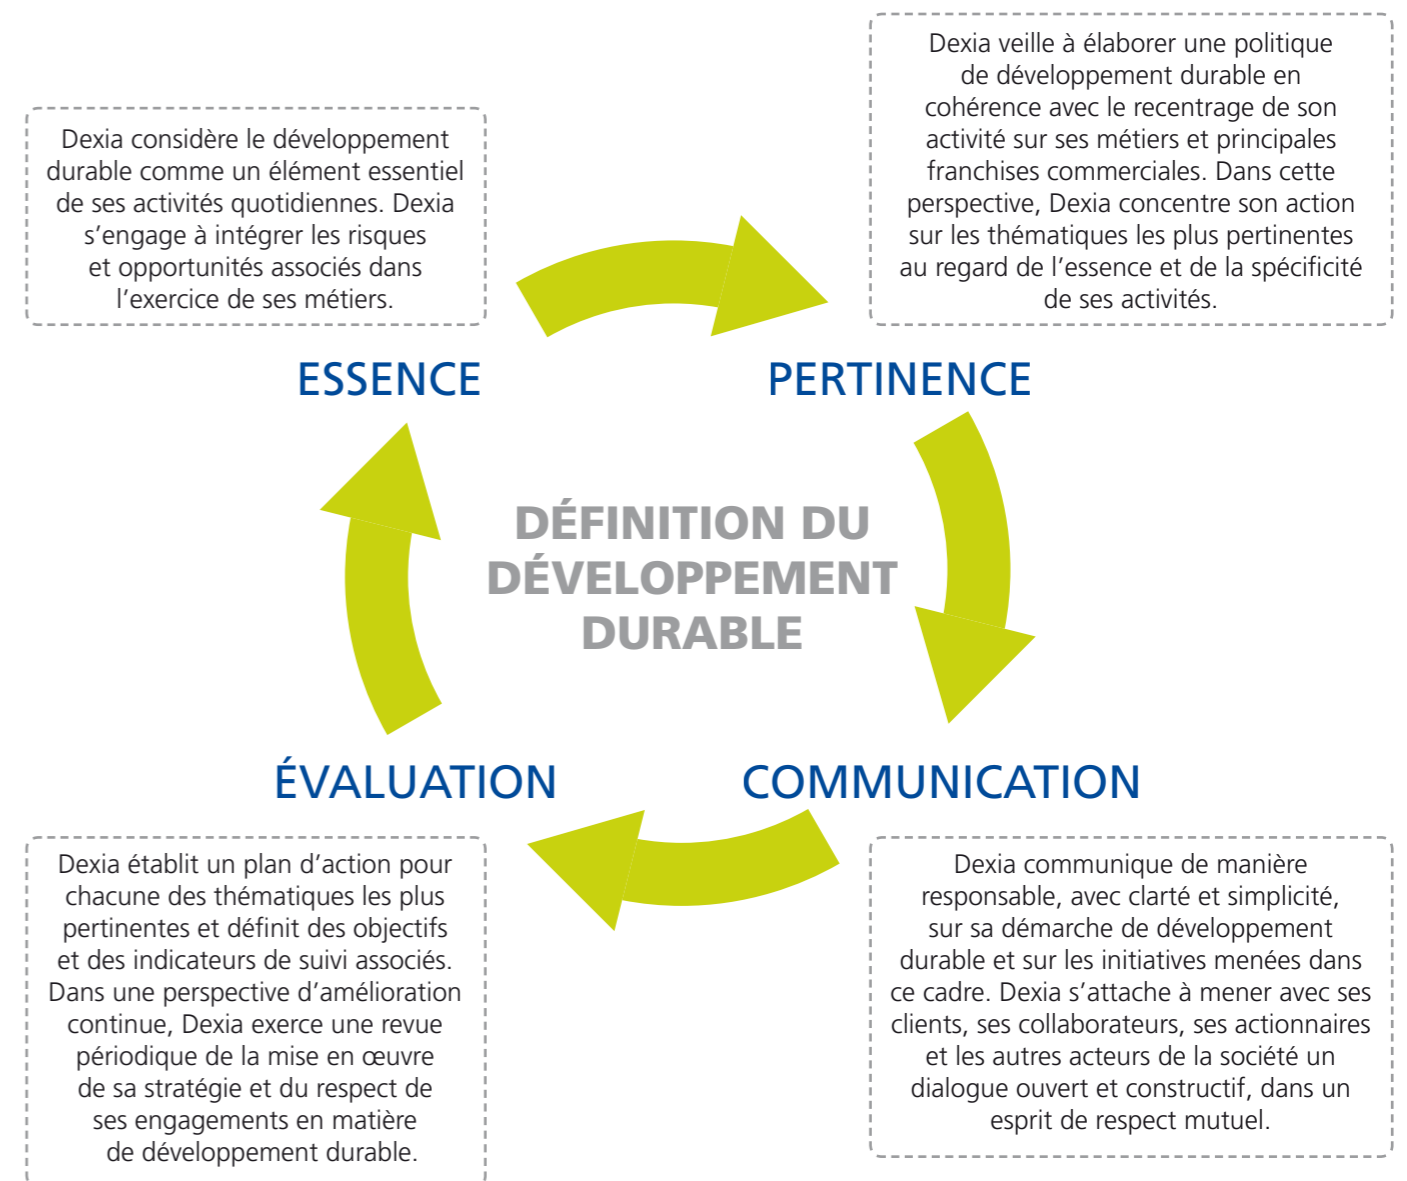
Dexia considère le développement durable comme un élément essentiel de ses activités quotidiennes. Dexia s'engage à intégrer les risques et opportunités associés dans l'exercice de ses métiers.

Dexia veille à élaborer une politique de développement durable en cohérence avec le recentrage de son activité sur ses métiers et principales franchises commerciales. Dans cette perspective, Dexia concentre son action sur les thématiques les plus pertinentes au regard de l'essence et de la spécificité de ses activités.

ESSENCE

PERTINENCE

DÉFINITION DU DÉVELOPPEMENT DURABLE

ÉVALUATION

COMMUNICATION

Dexia établit un plan d'action pour chacune des thématiques les plus pertinentes et définit des objectifs et des indicateurs de suivi associés. Dans une perspective d'amélioration continue, Dexia exerce une revue périodique de la mise en œuvre de sa stratégie et du respect de ses engagements en matière de développement durable.

Dexia communique de manière responsable, avec clarté et simplicité, sur sa démarche de développement durable et sur les initiatives menées dans ce cadre. Dexia s'attache à mener avec ses clients, ses collaborateurs, ses actionnaires et les autres acteurs de la société un dialogue ouvert et constructif, dans un esprit de respect mutuel.